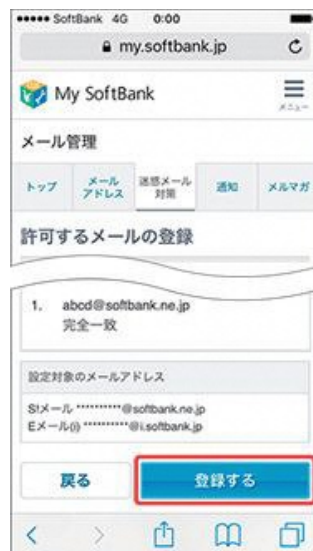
••••• SoftBank 4G 0:00

my.softbank.jp

My SoftBank

メニュー

メール管理

トップ

メール アドレス

迷惑メール 対策

通知

メルマガ

許可するメールの登録

1. abcd@softbank.ne.jp
完全一致

設定対象のメールアドレス

S!メール **********@softbank.ne.jp
Eメール(i) **********@i.softbank.jp

戻る

登録する